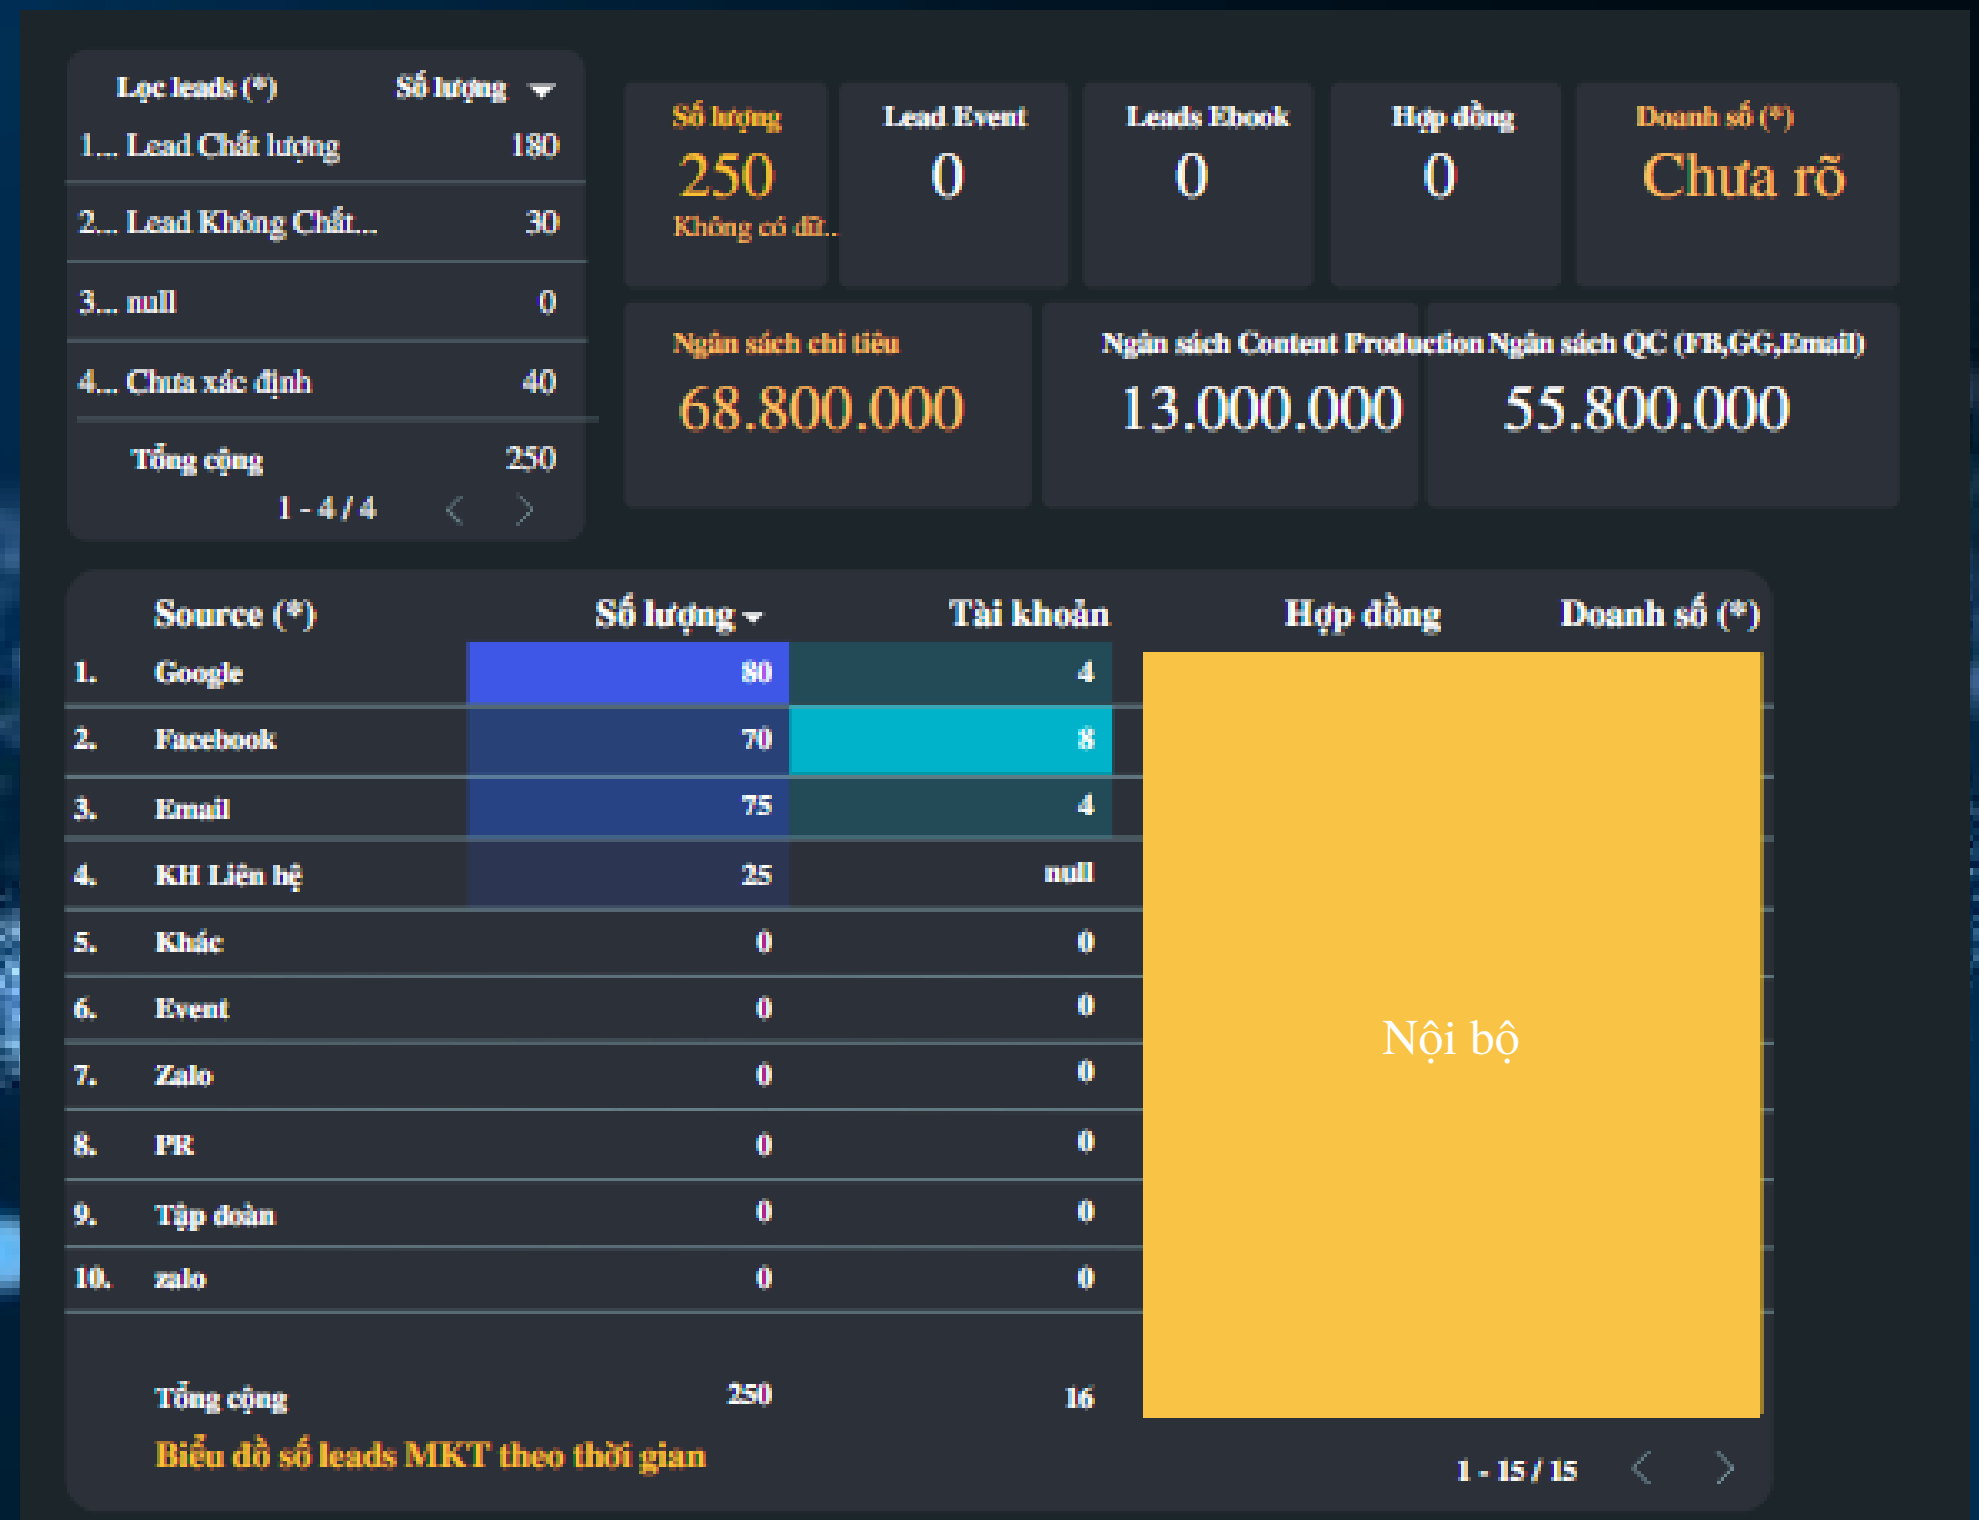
| Lọc leads (*) | Số lượng ▼ |
|---|---|
| 1... Lead Chất lượng | 180 |
| 2... Lead Không Chất... | 30 |
| 3... null | 0 |
| 4... Chưa xác định | 40 |
| Tổng cộng | 250 |

1 - 4 / 4

Số lượng
250
Không có dữ...

Lead Event
0

Leads Ebook
0

Hợp đồng
0

Doanh số (*)
Chưa rõ

Ngân sách chi tiêu
68.800.000

Ngân sách Content Production
13.000.000

Ngân sách QC (FB,GG,Email)
55.800.000

| | Source (*) | Số lượng ▼ | Tài khoản | Hợp đồng | Doanh số (*) |
|---|---|---|---|---|---|
| 1. | Google | 80 | 4 | | |
| 2. | Facebook | 70 | 8 | | |
| 3. | Email | 75 | 4 | | |
| 4. | KH Liên hệ | 25 | null | | |
| 5. | Khác | 0 | 0 | | |
| 6. | Event | 0 | 0 | | |
| 7. | Zalo | 0 | 0 | | |
| 8. | PR | 0 | 0 | | |
| 9. | Tập đoàn | 0 | 0 | | |
| 10. | zalo | 0 | 0 | | |
| | Tổng cộng | 250 | 16 | | |

Nội bộ

Biểu đồ số leads MKT theo thời gian

1 - 15 / 15